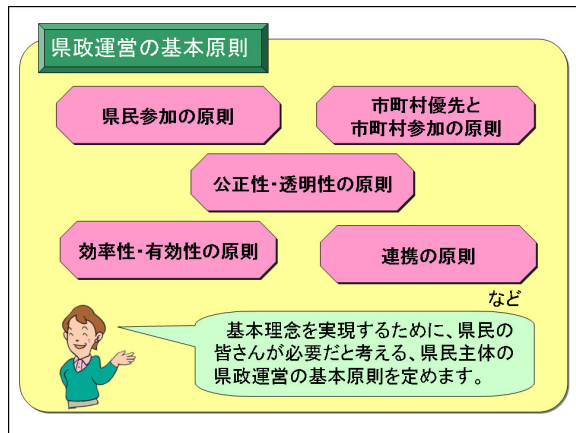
県政運営の基本原則

県民参加の原則

市町村優先と
市町村参加の原則

公正性・透明性の原則

効率性・有効性の原則

連携の原則

など

基本理念を実現するために、県民の皆さんが必要だと考える、県民主体の県政運営の基本原則を定めます。